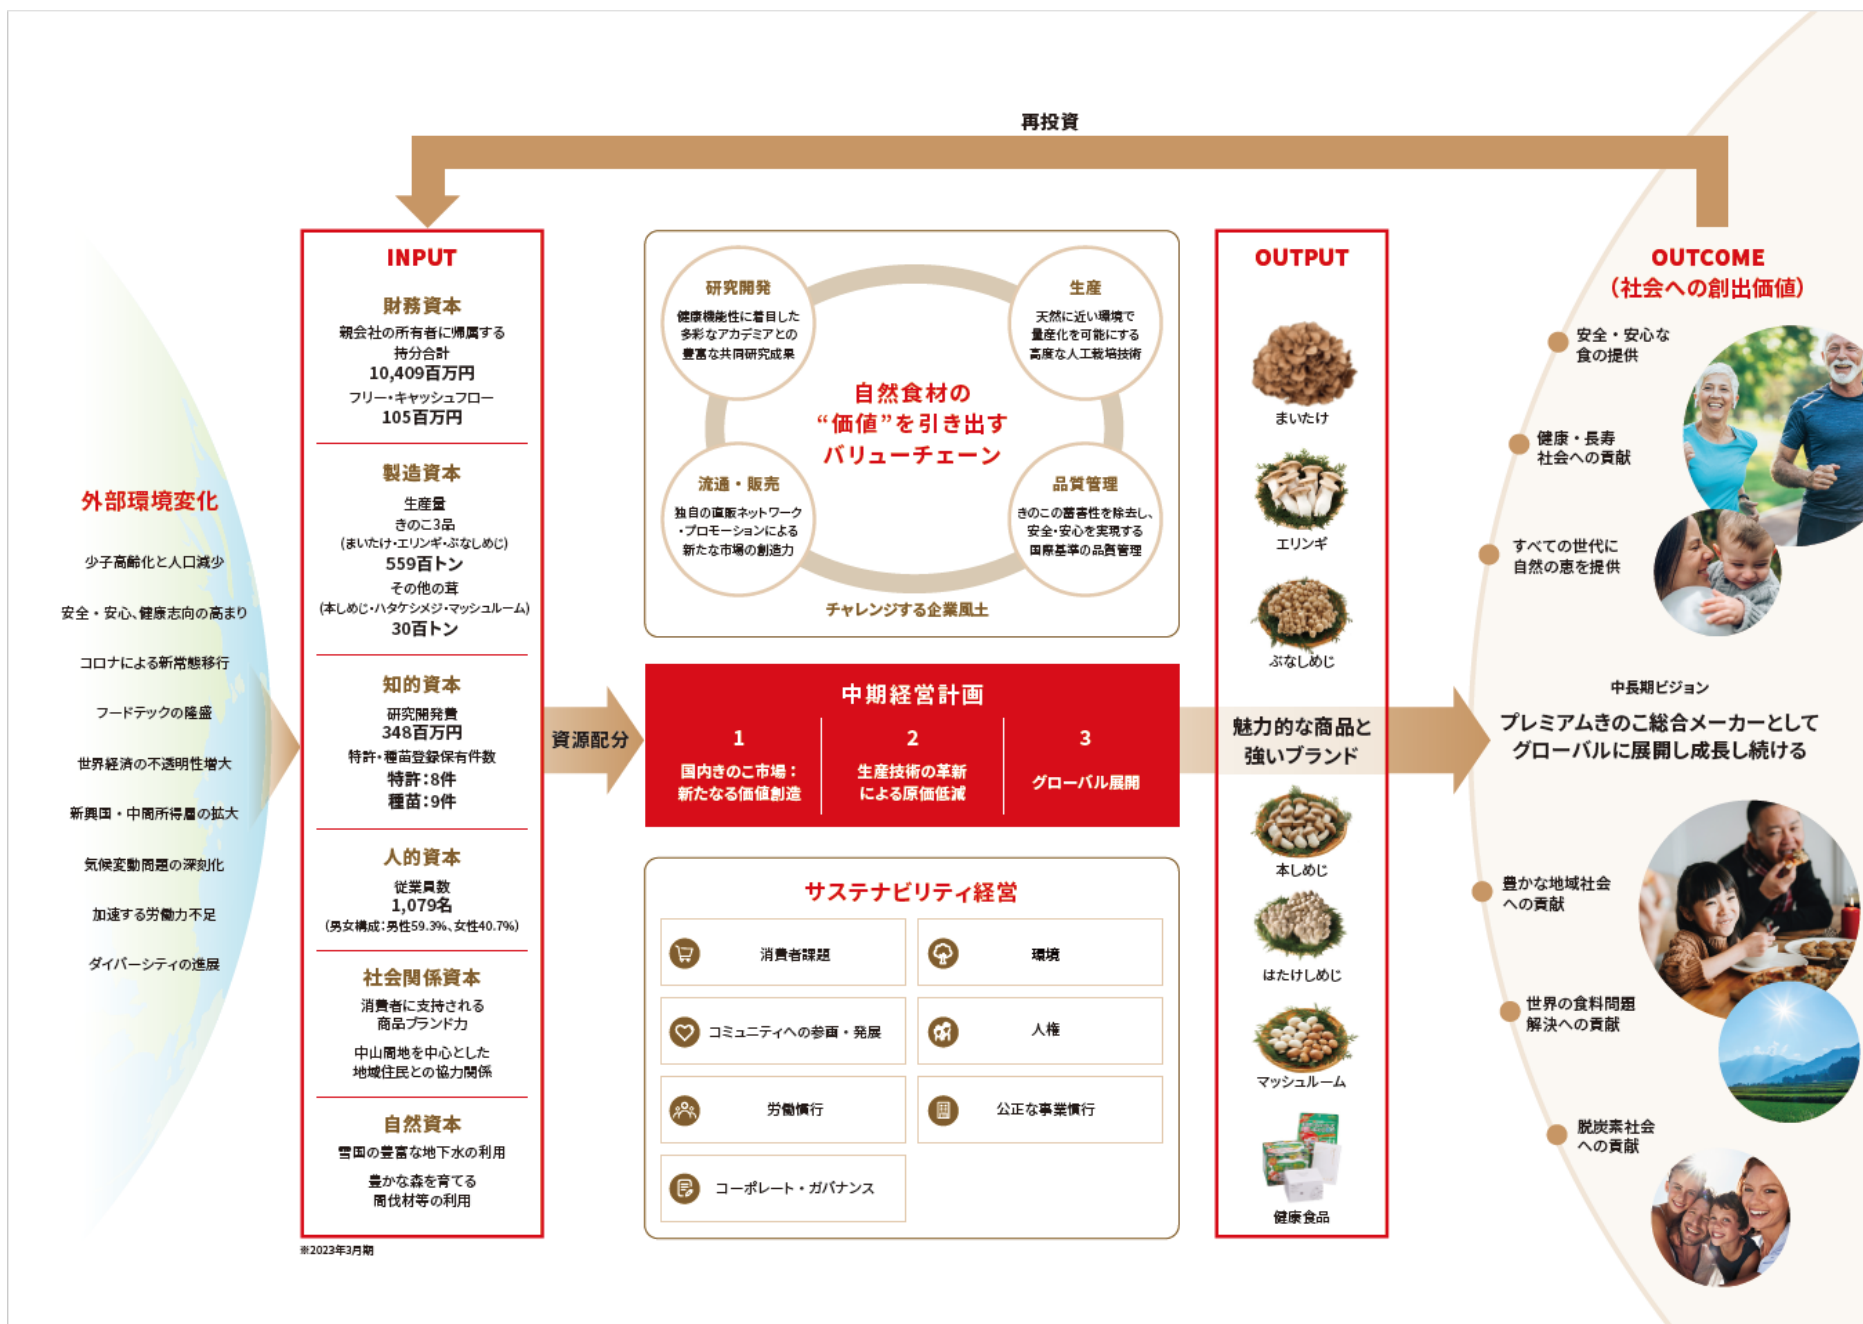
再投資

外部環境変化

少子高齢化と人口減少

安全・安心、健康志向の高まり

コロナによる新常態移行

フードテックの隆盛

世界経済の不透明性増大

新興国・中間所得層の拡大

気候変動問題の深刻化

加速する労働力不足

ダイバーシティの進展

INPUT

財務資本
親会社の所有者に帰属する持分合計
10,409百万円
フリー・キャッシュフロー
105百万円

製造資本
生産量
きのこ3品
(まいたけ・エリンギ・ぶなしめじ)
559百トン
その他の茸
(本しめじ・ハタケシメジ・マッシュルーム)
30百トン

知的資本
研究開発費
348百万円
特許・種苗登録保有件数
特許:8件
種苗:9件

人的資本
従業員数
1,079名
(男女構成:男性59.3%、女性40.7%)

社会関係資本
消費者に支持される商品ブランド力
中山間地を中心とした地域住民との協力関係

自然資本
雪国の豊富な地下水の利用
豊かな森を育てる間伐材等の利用

※2023年3月期

資源配分

研究開発
健康機能性に着目した多彩なアカデミアとの豊富な共同研究成果

生産
天然に近い環境で量産化を可能にする高度な人工栽培技術

自然食材の“価値”を引き出すバリューチェーン

流通・販売
独自の直販ネットワーク・プロモーションによる新たな市場の創造力

品質管理
きのこの菌害性を除去し、安全・安心を実現する国際基準の品質管理

チャレンジする企業風土

中期経営計画
1 国内きのこ市場:新たなる価値創造
2 生産技術の革新による原価低減
3 グローバル展開

サステナビリティ経営
| 消費者課題 | 環境 |
|---|---|
| コミュニティへの参画・発展 | 人権 |
| 労働慣行 | 公正な事業慣行 |
| コーポレート・ガバナンス | |

OUTPUT
まいたけ
エリンギ
ぶなしめじ
魅力的な商品と強いブランド
本しめじ
はたけしめじ
マッシュルーム
健康食品

OUTCOME
(社会への創出価値)
安全・安心な食の提供
健康・長寿社会への貢献
すべての世代に自然の恵を提供

中長期ビジョン
プレミアムきのこ総合メーカーとしてグローバルに展開し成長し続ける

豊かな地域社会への貢献
世界の食料問題解決への貢献
脱炭素社会への貢献